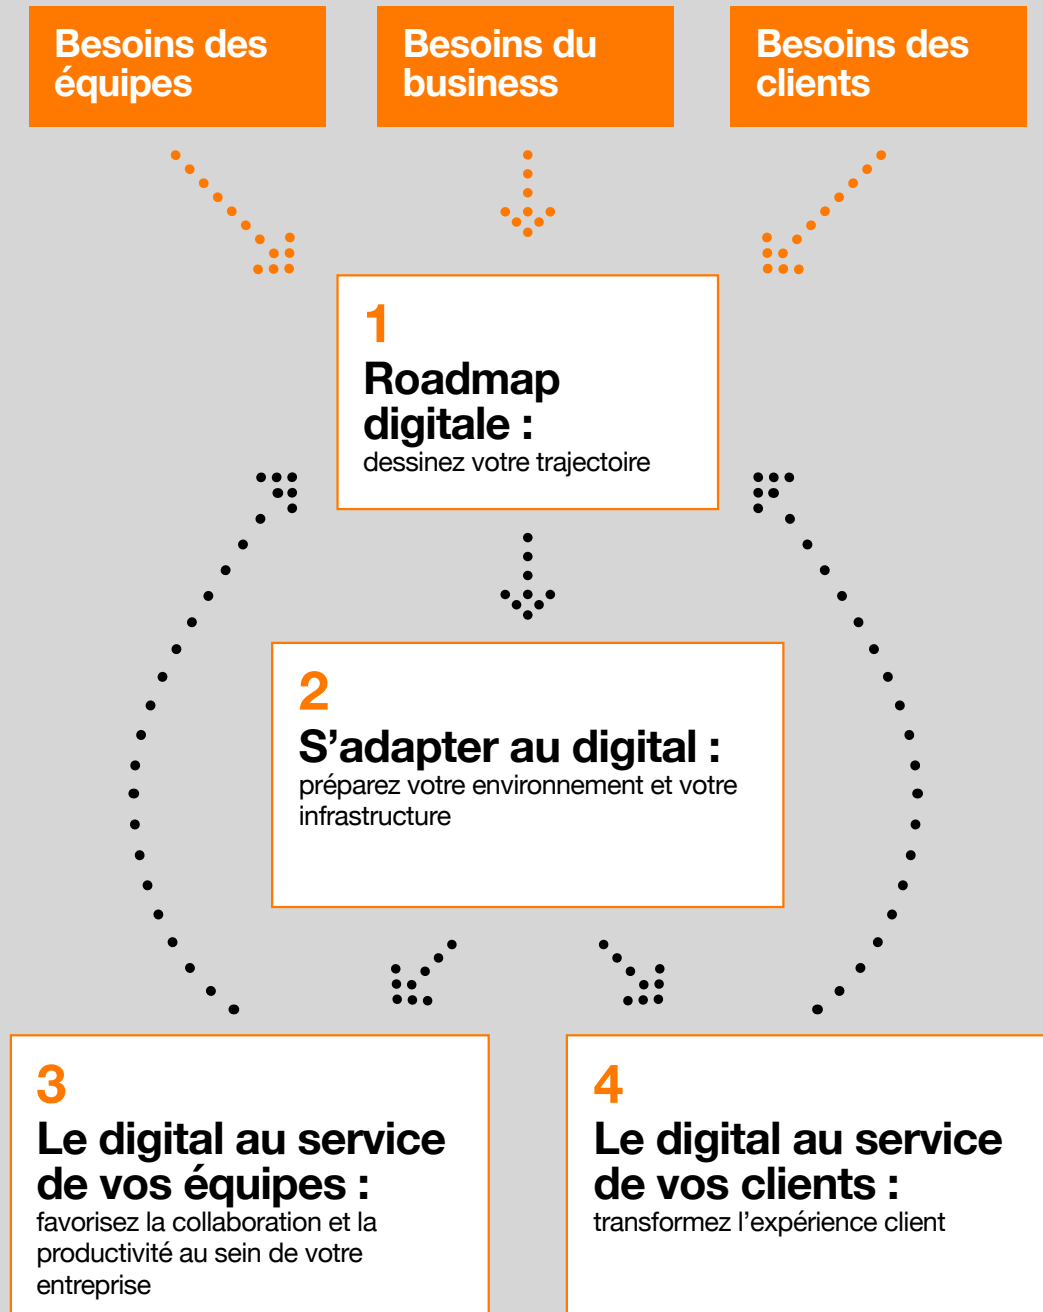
Besoins des équipes

Besoins du business

Besoins des clients

1
Roadmap digitale :
dessinez votre trajectoire

2
S’adapter au digital :
préparez votre environnement et votre infrastructure

3
Le digital au service de vos équipes :
favorisez la collaboration et la productivité au sein de votre entreprise

4
Le digital au service de vos clients :
transformez l’expérience client